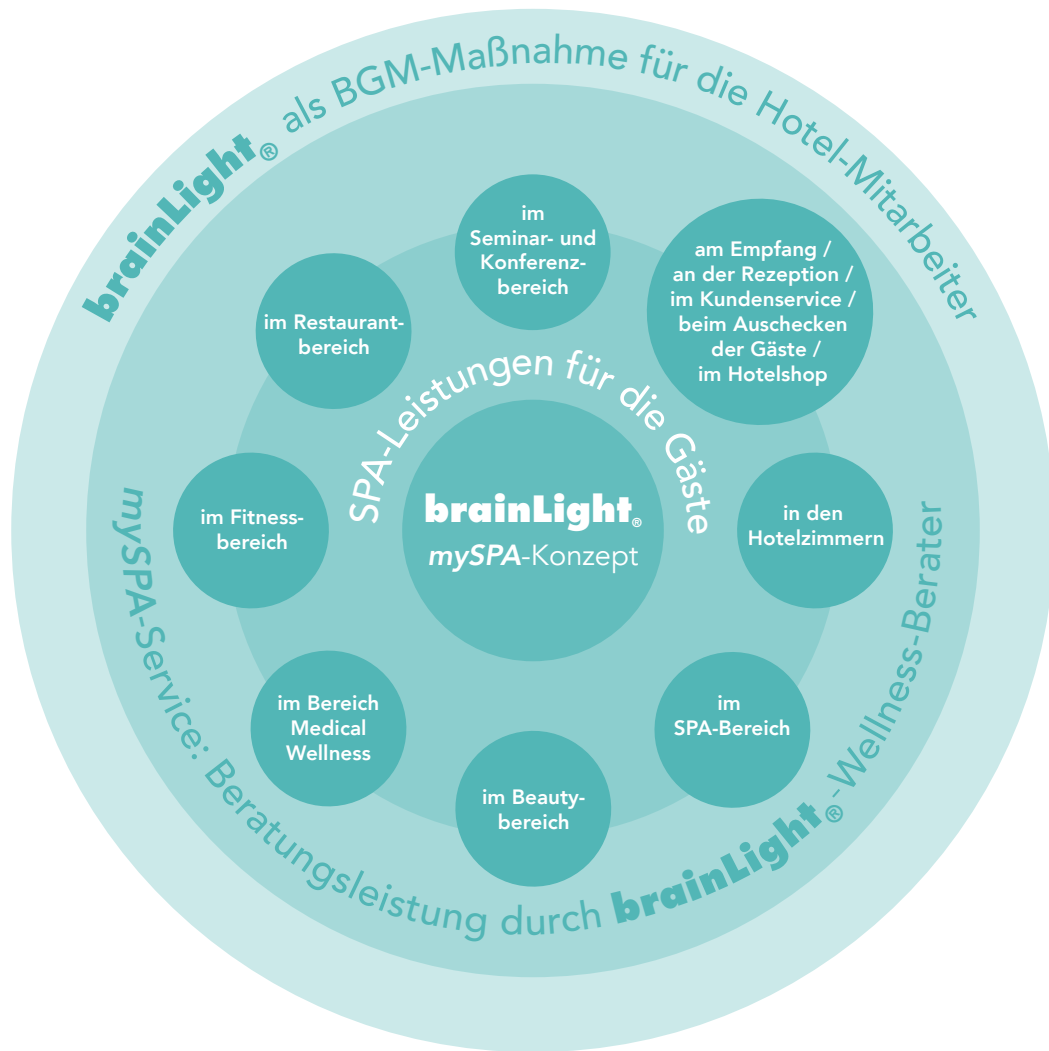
brainLight® als BGM-Maßnahme für die Hotel-Mitarbeiter

im Seminar- und Konferenzbereich

am Empfang / an der Rezeption / im Kundenservice / beim Auschecken der Gäste / im Hotelshop

im Restaurantbereich

SPA-Leistungen für die Gäste

brainLight®
mySPA-Konzept

im Fitnessbereich

in den Hotelzimmern

im Bereich Medical Wellness

im SPA-Bereich

im Beautybereich

mySPA-Service: Beratungsleistung durch brainLight®-Wellness-Berater